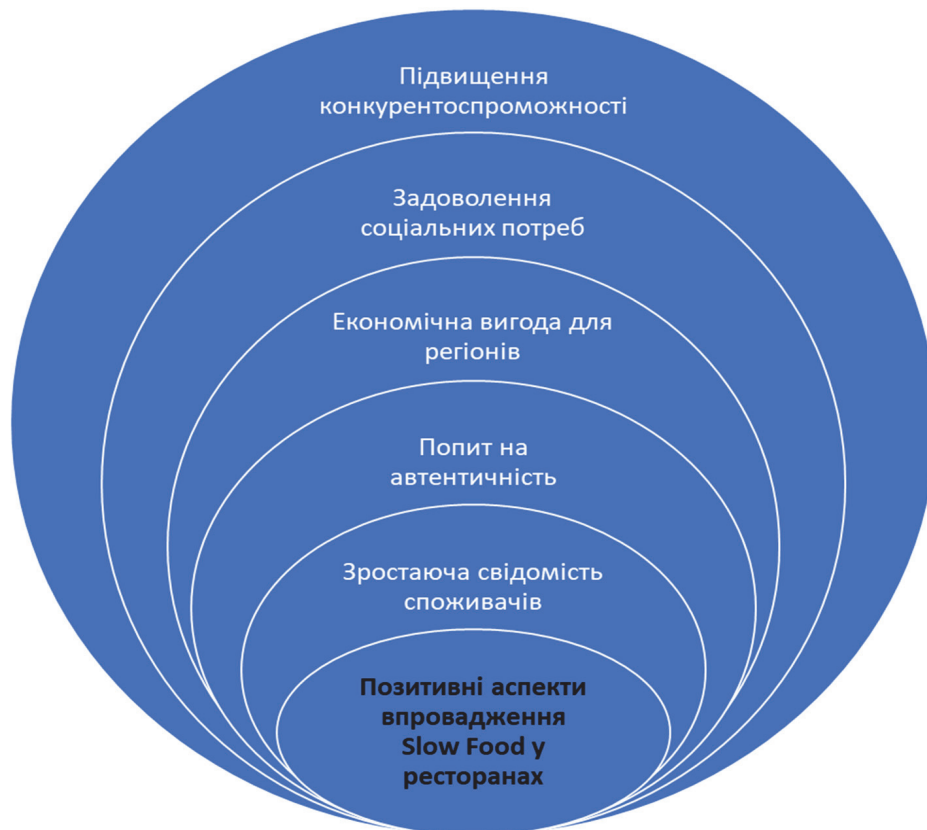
Підвищення конкурентоспроможності

Задоволення соціальних потреб

Економічна вигода для регіонів

Попит на автентичність

Зростаюча свідомість споживачів

Позитивні аспекти впровадження Slow Food у ресторанах